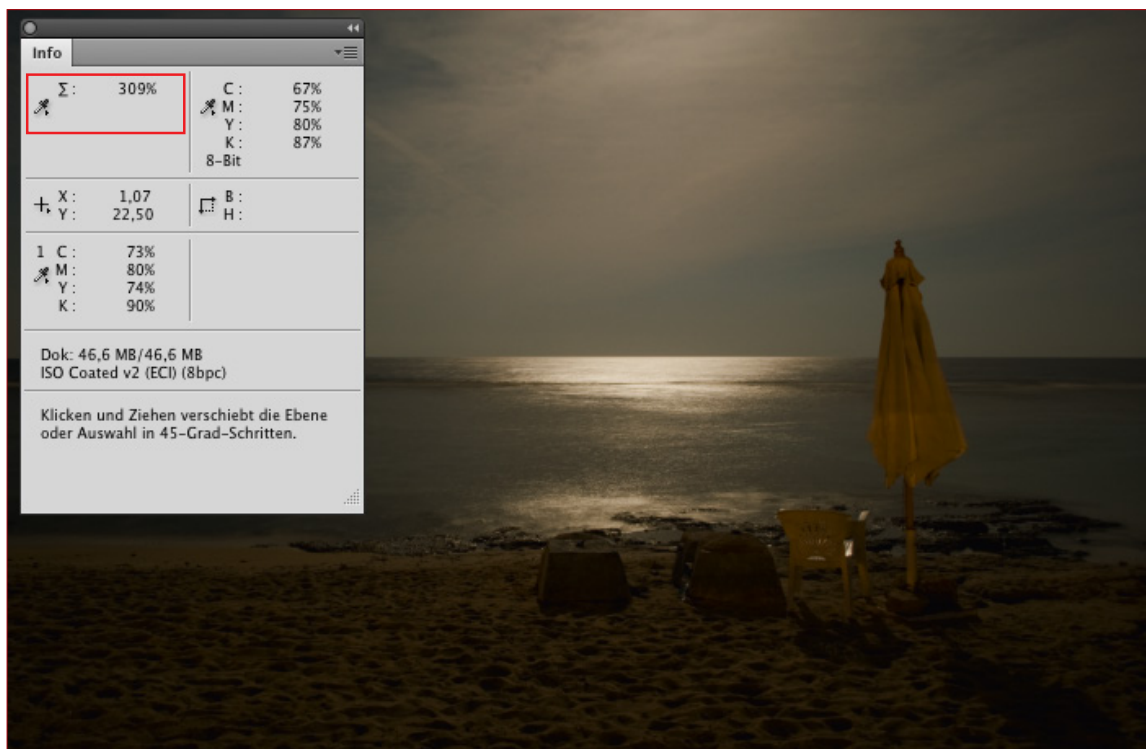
Info

Σ : 309%

C : 67%
M : 75%
Y : 80%
K : 87%
8-Bit

X : 1,07
Y : 22,50

B :
H :

1 C : 73%
M : 80%
Y : 74%
K : 90%

Dok: 46,6 MB/46,6 MB
ISO Coated v2 (ECI) (8bpc)

Klicken und Ziehen verschiebt die Ebene oder Auswahl in 45-Grad-Schritten.